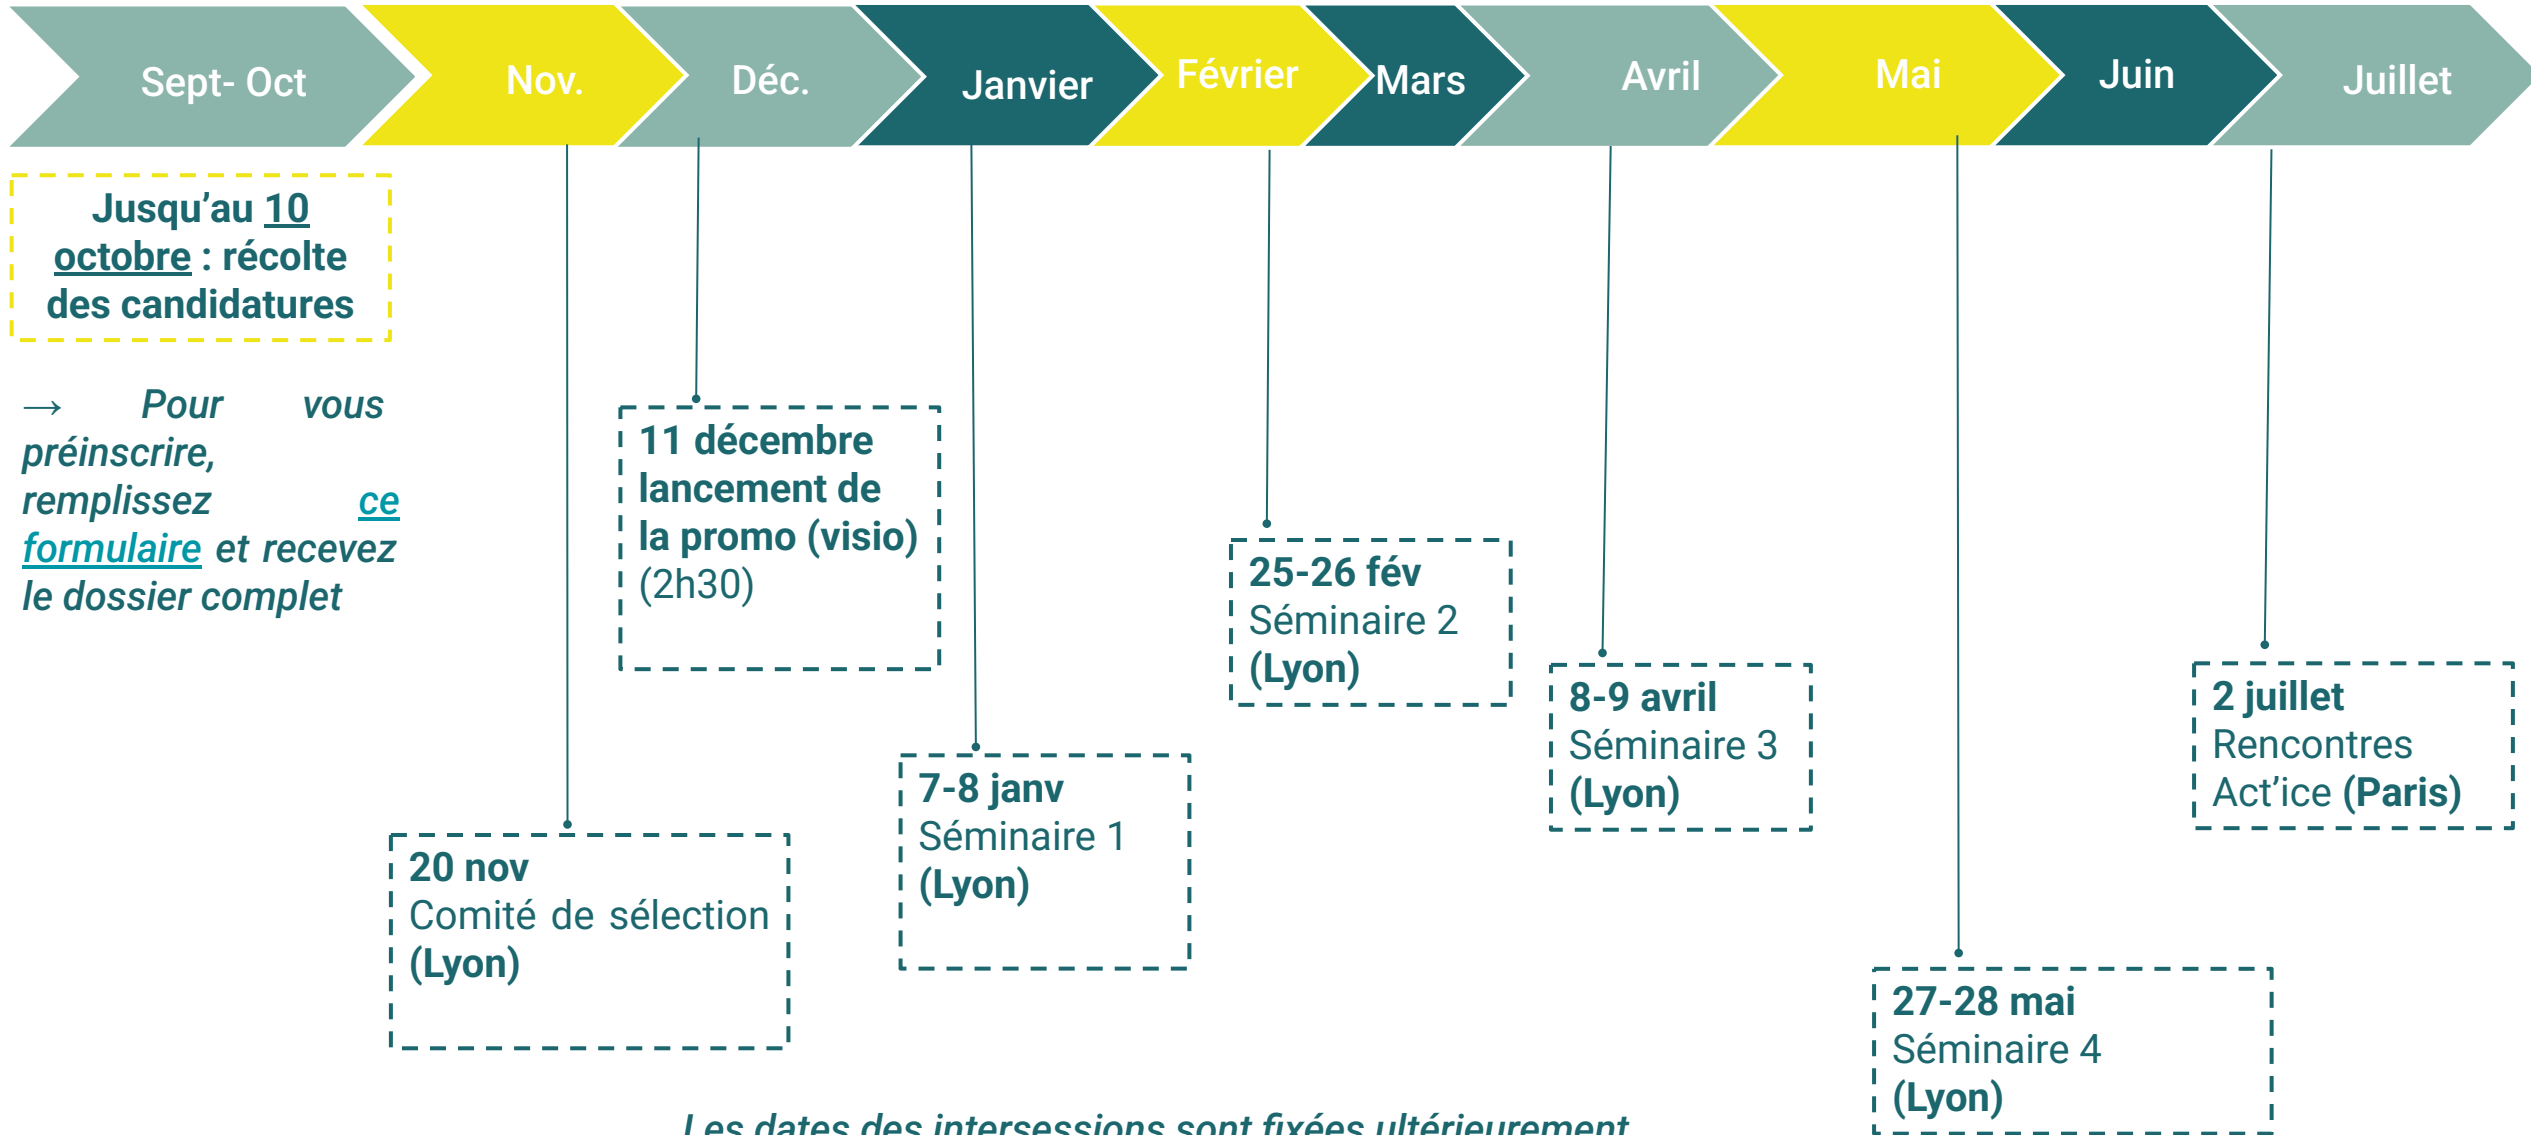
Sept- Oct
Nov.
Déc.
Janvier
Février
Mars
Avril
Mai
Juin
Juillet

Jusqu'au 10 octobre : récolte des candidatures

→ Pour vous préinscrire, remplissez ce formulaire et recevez le dossier complet

20 nov
Comité de sélection
(Lyon)

11 décembre
lancement de la promo (visio)
(2h30)

7-8 janv
Séminaire 1
(Lyon)

25-26 fév
Séminaire 2
(Lyon)

8-9 avril
Séminaire 3
(Lyon)

27-28 mai
Séminaire 4
(Lyon)

2 juillet
Rencontres Act'ice (Paris)

Les dates des intersessions sont fixées ultérieurement